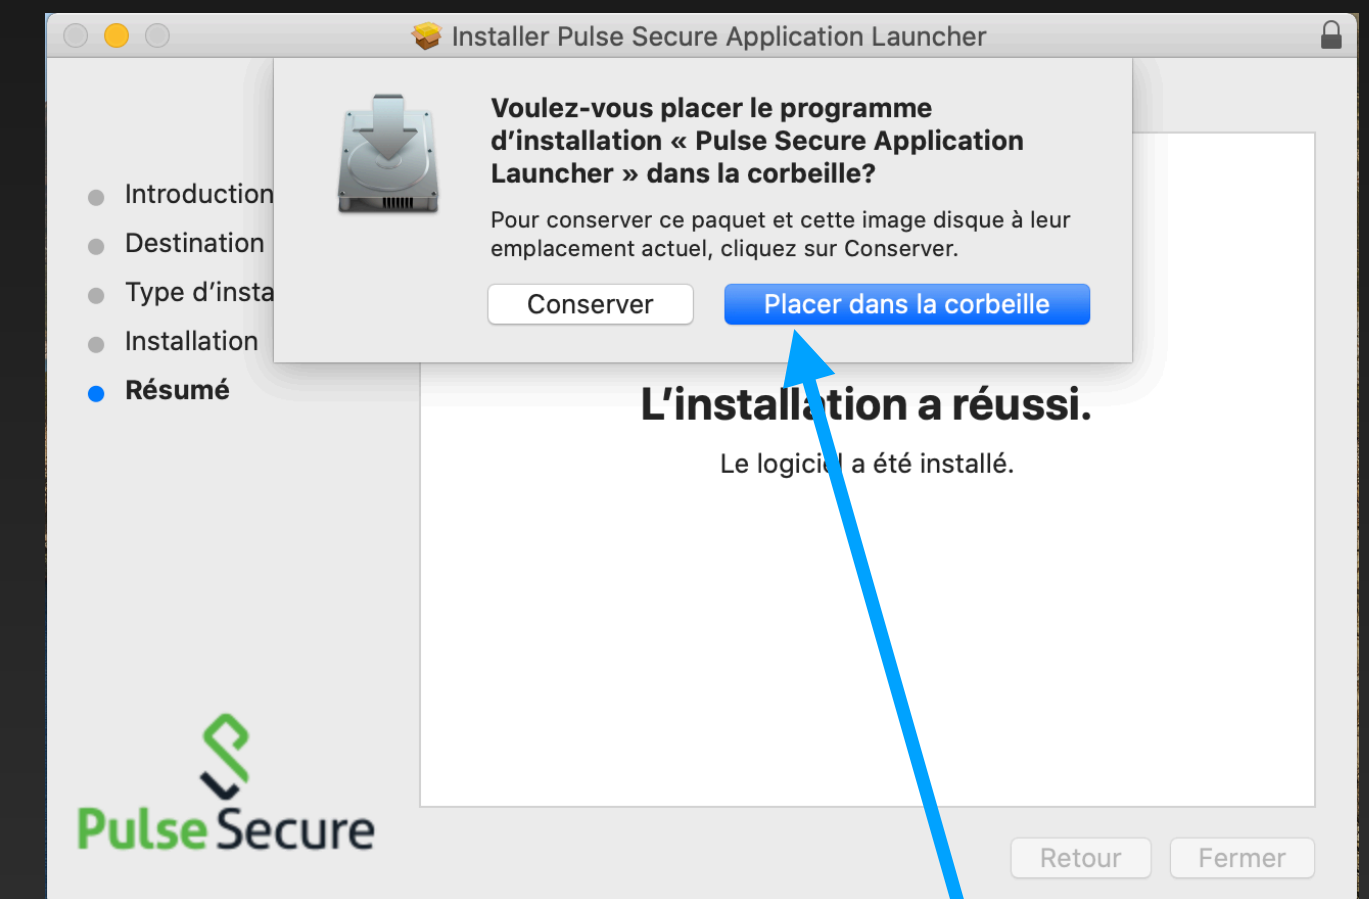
Installer Pulse Secure Application Launcher

Introduction
Destination
Type d'insta
Installation
Résumé

Voulez-vous placer le programme d'installation « Pulse Secure Application Launcher » dans la corbeille?

Pour conserver ce paquet et cette image disque à leur emplacement actuel, cliquez sur Conserver.

Conserver
Placer dans la corbeille

L'installa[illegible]tion a réussi.

Le logici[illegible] a été installé.

Pulse Secure

Retour
Fermer